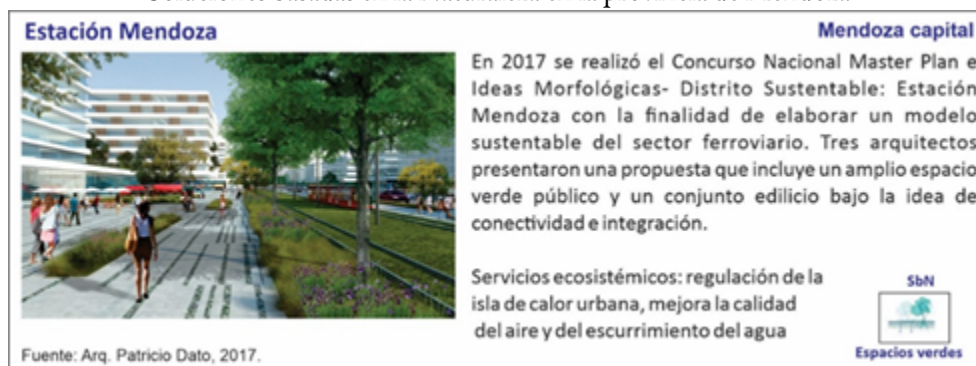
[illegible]

Estación Mendoza

Mendoza capital

En 2017 se realizó el Concurso Nacional Master Plan e Ideas Morfológicas- Distrito Sustentable: Estación Mendoza con la finalidad de elaborar un modelo sustentable del sector ferroviario. Tres arquitectos presentaron una propuesta que incluye un amplio espacio verde público y un conjunto edilicio bajo la idea de conectividad e integración.

Servicios ecosistémicos: regulación de la isla de calor urbana, mejora la calidad del aire y del escurrimiento del agua

SbN

Espacios verdes

Fuente: Arq. Patricio Dato, 2017.